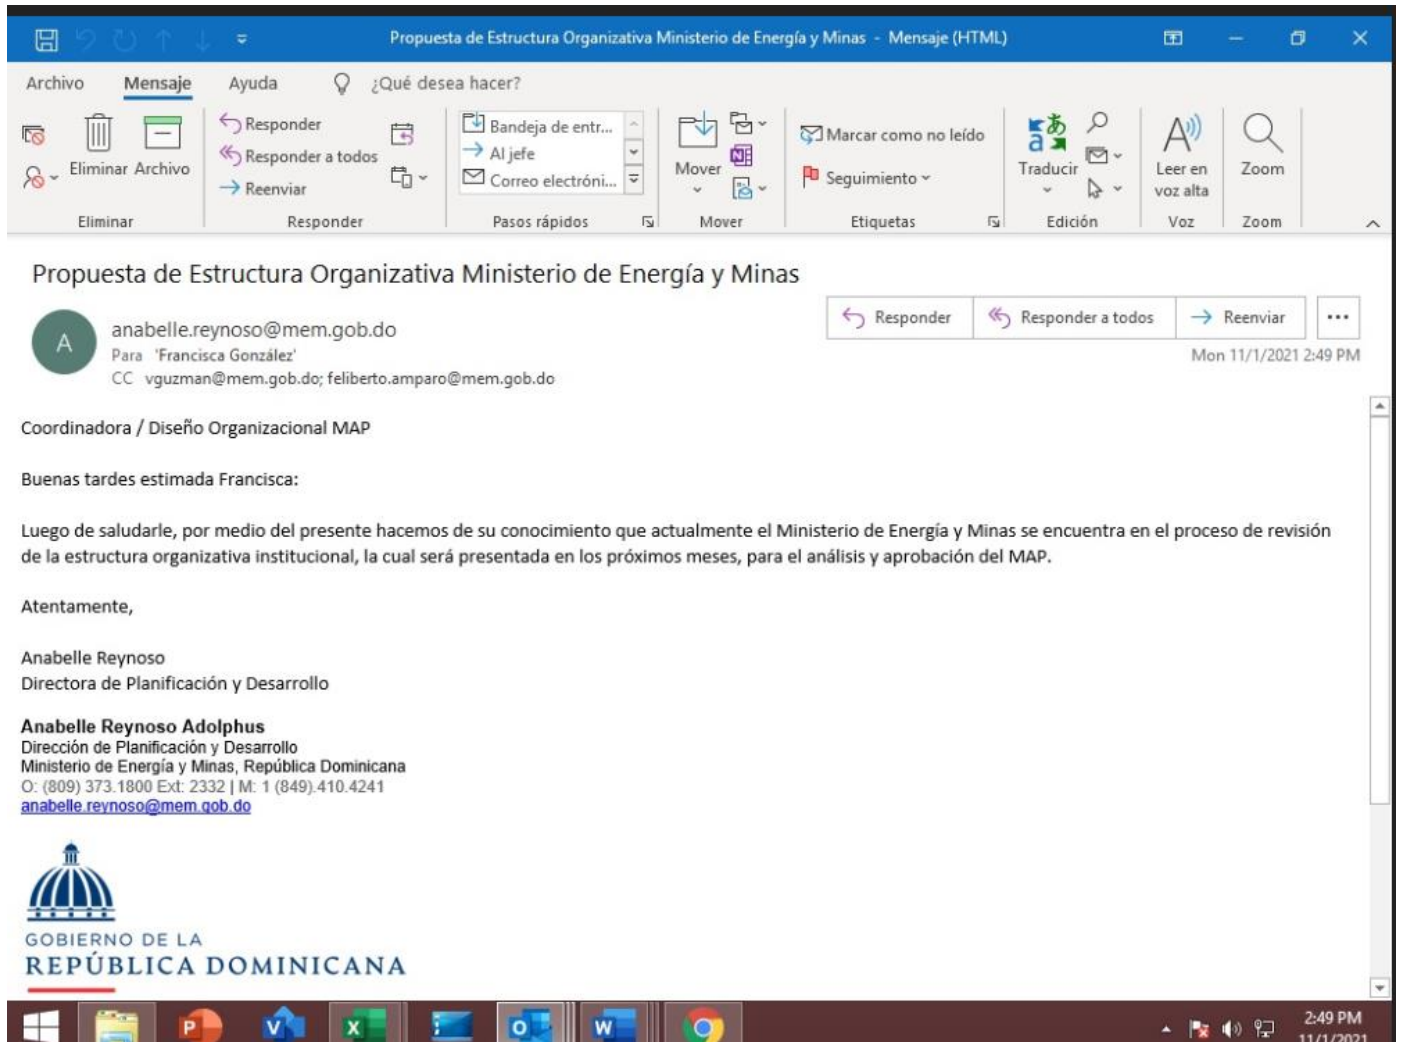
Propuesta de Estructura Organizativa Ministerio de Energía y Minas - Mensaje (HTML)

Archivo Mensaje Ayuda ¿Qué desea hacer?

Eliminar Archivo
Eliminar

Responder
Responder a todos
Reenviar
Responder

Bandeja de entr...
Al jefe
Correo electróni...
Pasos rápidos

Mover
Mover

Marcar como no leído
Seguimiento
Etiquetas

Traducir
Edición

Leer en voz alta
Voz

Zoom
Zoom

Propuesta de Estructura Organizativa Ministerio de Energía y Minas

A
anabelle.reynoso@mem.gob.do
Para 'Francisca González'
CC vguzman@mem.gob.do; feliberto.amparo@mem.gob.do

Responder Responder a todos Reenviar ...
Mon 11/1/2021 2:49 PM

Coordinadora / Diseño Organizacional MAP

Buenas tardes estimada Francisca:

Luego de saludarle, por medio del presente hacemos de su conocimiento que actualmente el Ministerio de Energía y Minas se encuentra en el proceso de revisión de la estructura organizativa institucional, la cual será presentada en los próximos meses, para el análisis y aprobación del MAP.

Atentamente,

Anabelle Reynoso
Directora de Planificación y Desarrollo

Anabelle Reynoso Adolphus
Dirección de Planificación y Desarrollo
Ministerio de Energía y Minas, República Dominicana
O: (809) 373.1800 Ext: 2332 | M: 1 (849).410.4241
anabelle.reynoso@mem.gob.do

GOBIERNO DE LA
REPÚBLICA DOMINICANA

2:49 PM
11/1/2021